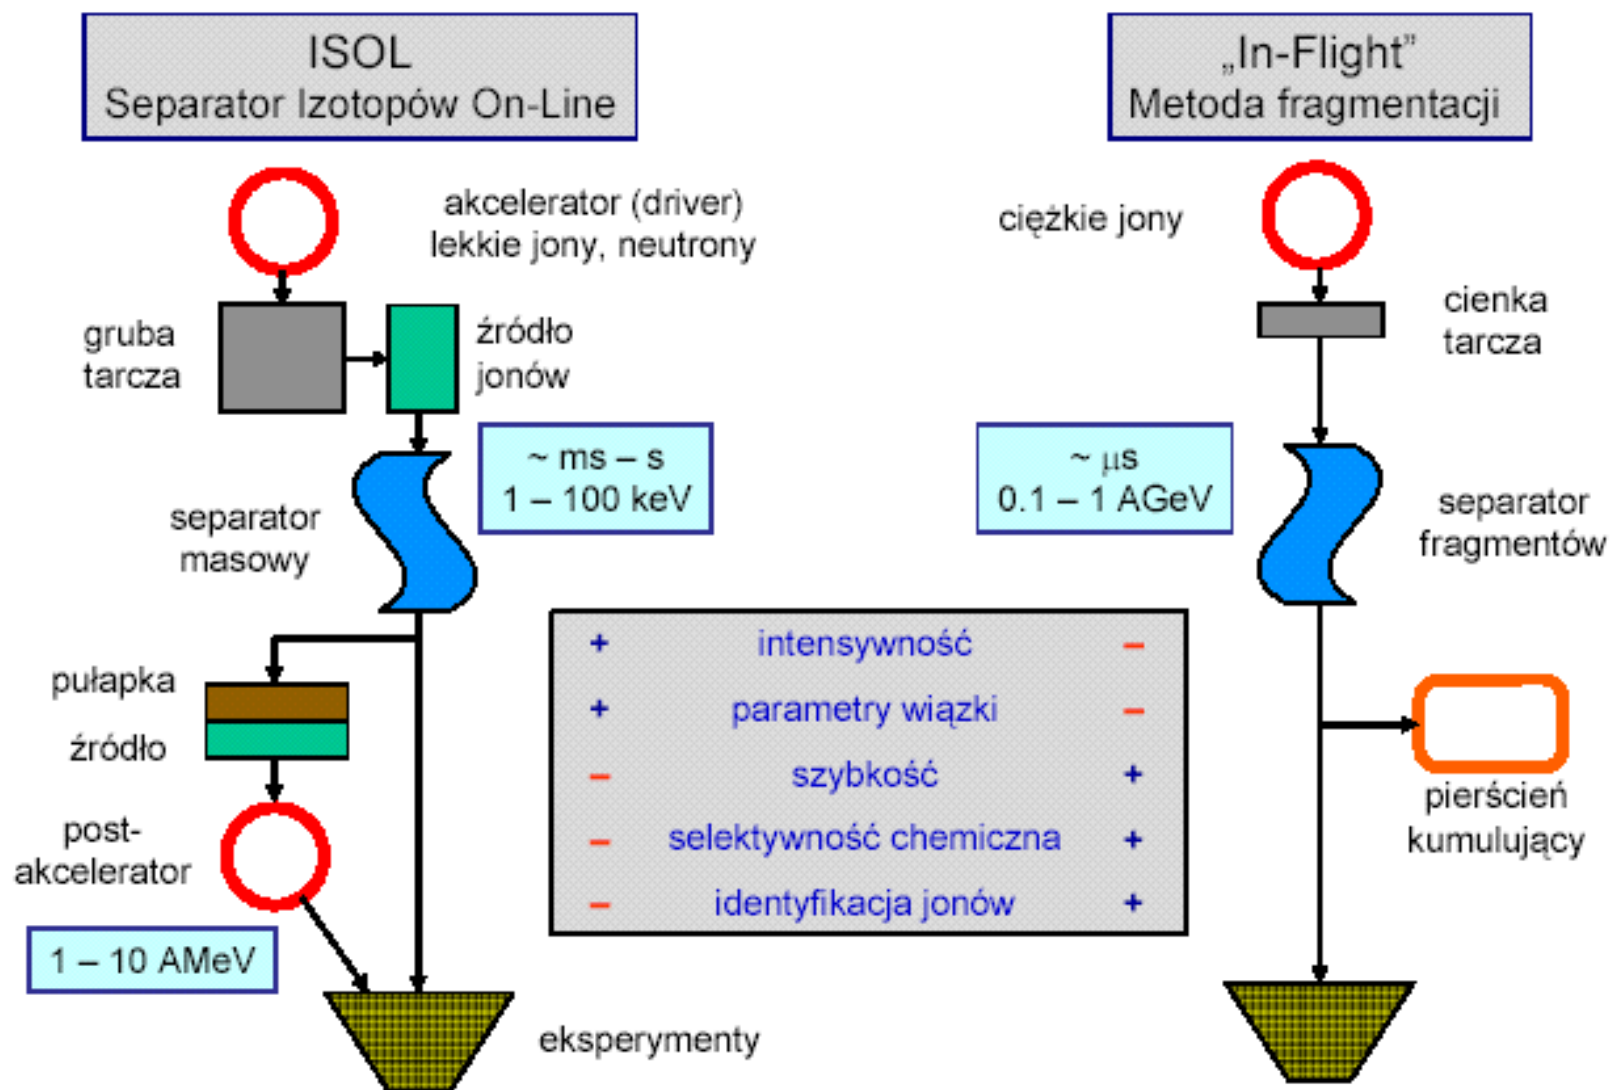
ISOL
Separator Izotopów On-Line

„In-Flight"
Metoda fragmentacji

akcelerator (driver)
lekkie jony, neutrony

ciężkie jony

gruba tarcza

źródło jonów

cienka tarcza

~ ms – s
1 – 100 keV

~ µs
0.1 – 1 AGeV

separator masowy

separator fragmentów

| + | intensywność | – |
|---|---|---|
| + | parametry wiązki | – |
| – | szybkość | + |
| – | selektywność chemiczna | + |
| – | identyfikacja jonów | + |

pułapka

źródło

post-akcelerator

pierścień kumulujący

1 – 10 AMeV

eksperymenty